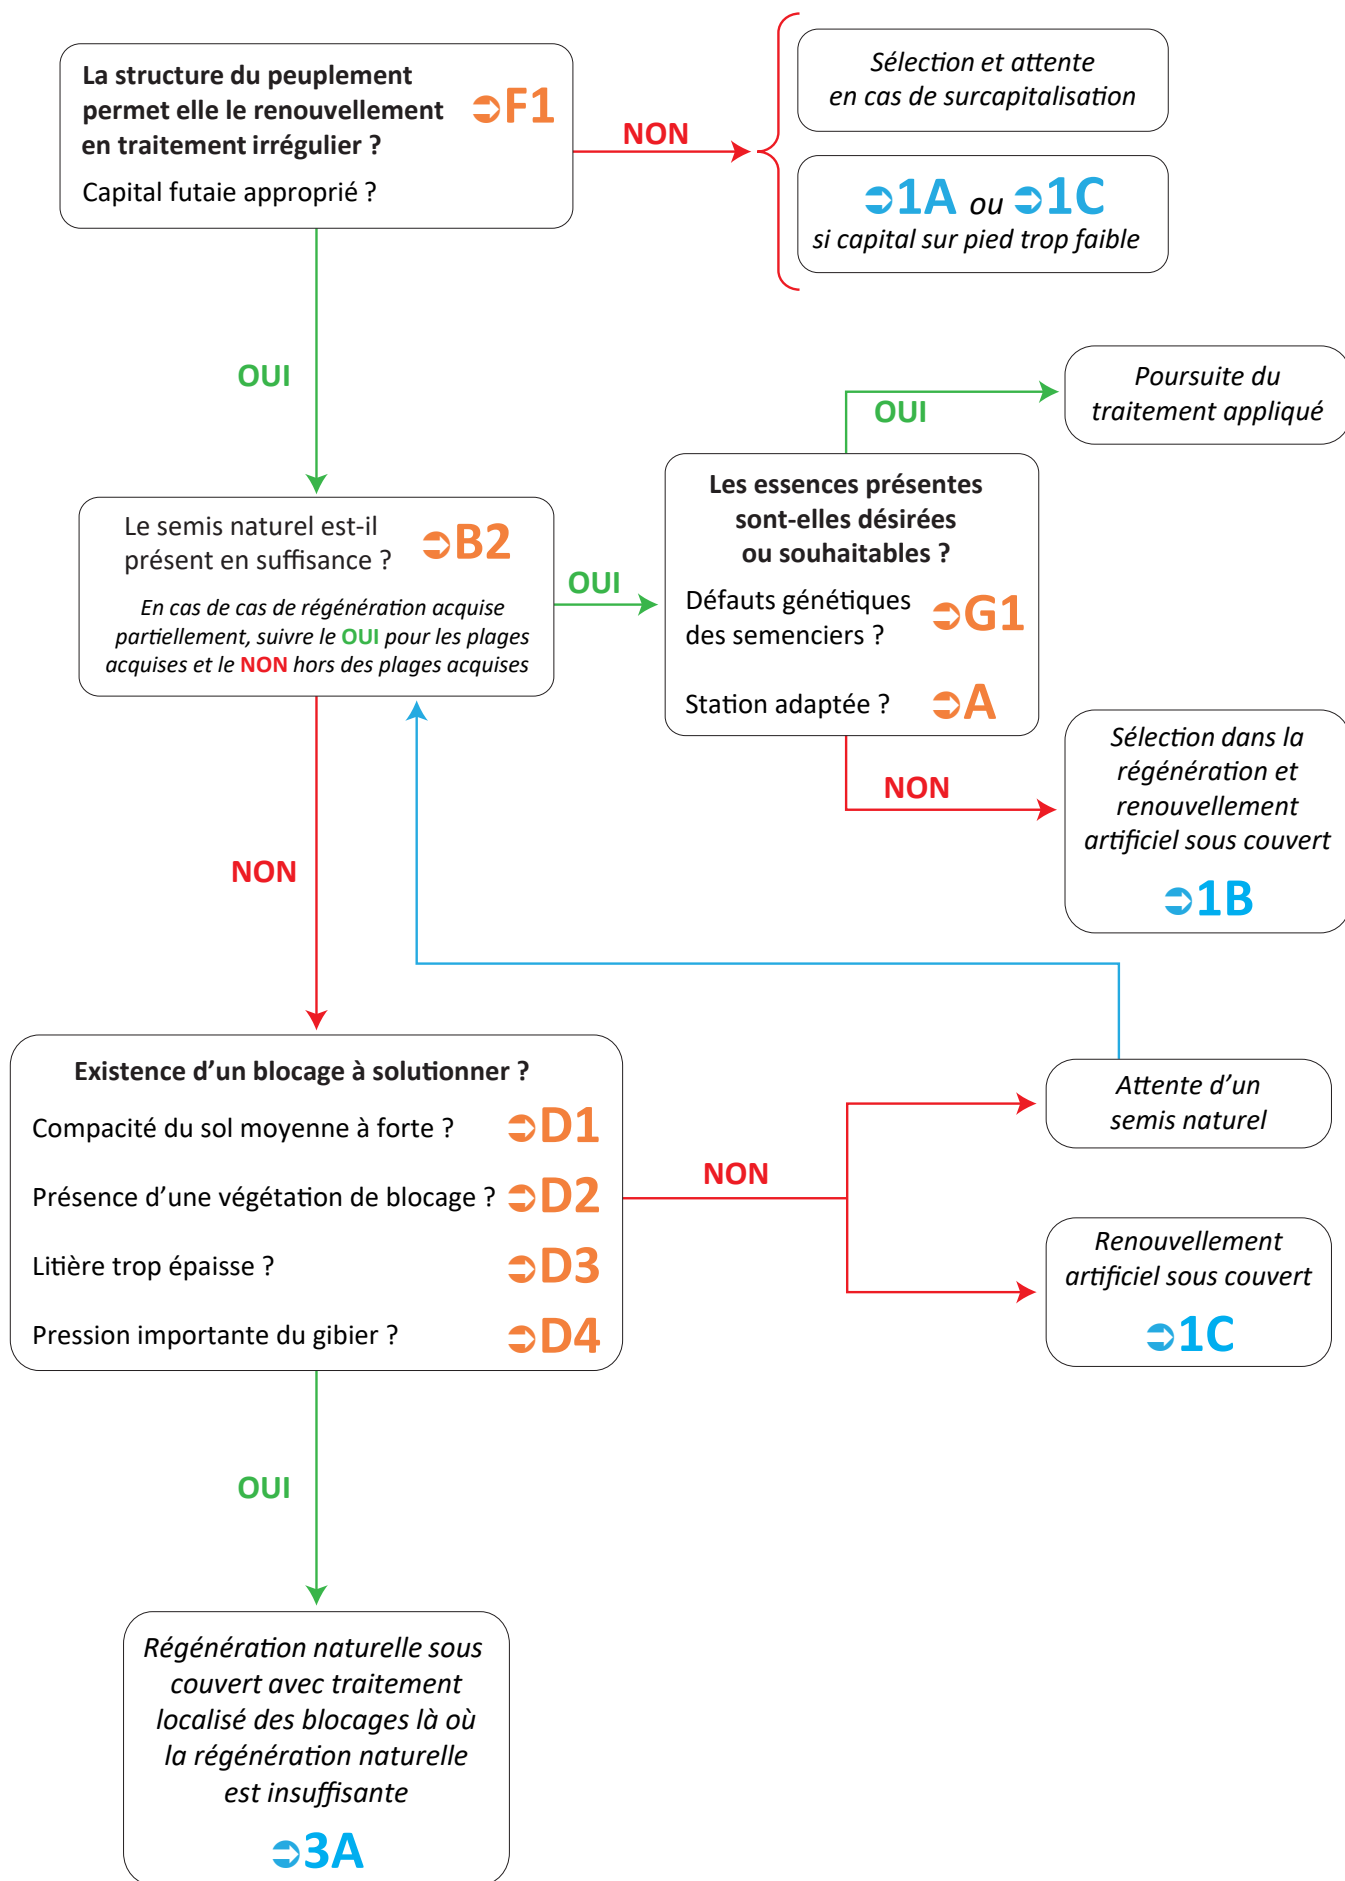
La structure du peuplement permet elle le renouvellement en traitement irrégulier ?

Capital futaie approprié ?

➲F1

NON

Sélection et attente en cas de surcapitalisation

➲1A ou ➲1C
si capital sur pied trop faible

OUI

Poursuite du traitement appliqué

OUI

Le semis naturel est-il présent en suffisance ?

➲B2

En cas de cas de régénération acquise partiellement, suivre le OUI pour les plages acquises et le NON hors des plages acquises

OUI

Les essences présentes sont-elles désirées ou souhaitables ?

Défauts génétiques des semenciers ?

➲G1

Station adaptée ?

➲A

NON

Sélection dans la régénération et renouvellement artificiel sous couvert

➲1B

NON

Existence d'un blocage à solutionner ?

Compacité du sol moyenne à forte ? ➲D1

Présence d'une végétation de blocage ? ➲D2

Litière trop épaisse ? ➲D3

Pression importante du gibier ? ➲D4

NON

Attente d'un semis naturel

Renouvellement artificiel sous couvert

➲1C

OUI

Régénération naturelle sous couvert avec traitement localisé des blocages là où la régénération naturelle est insuffisante

➲3A